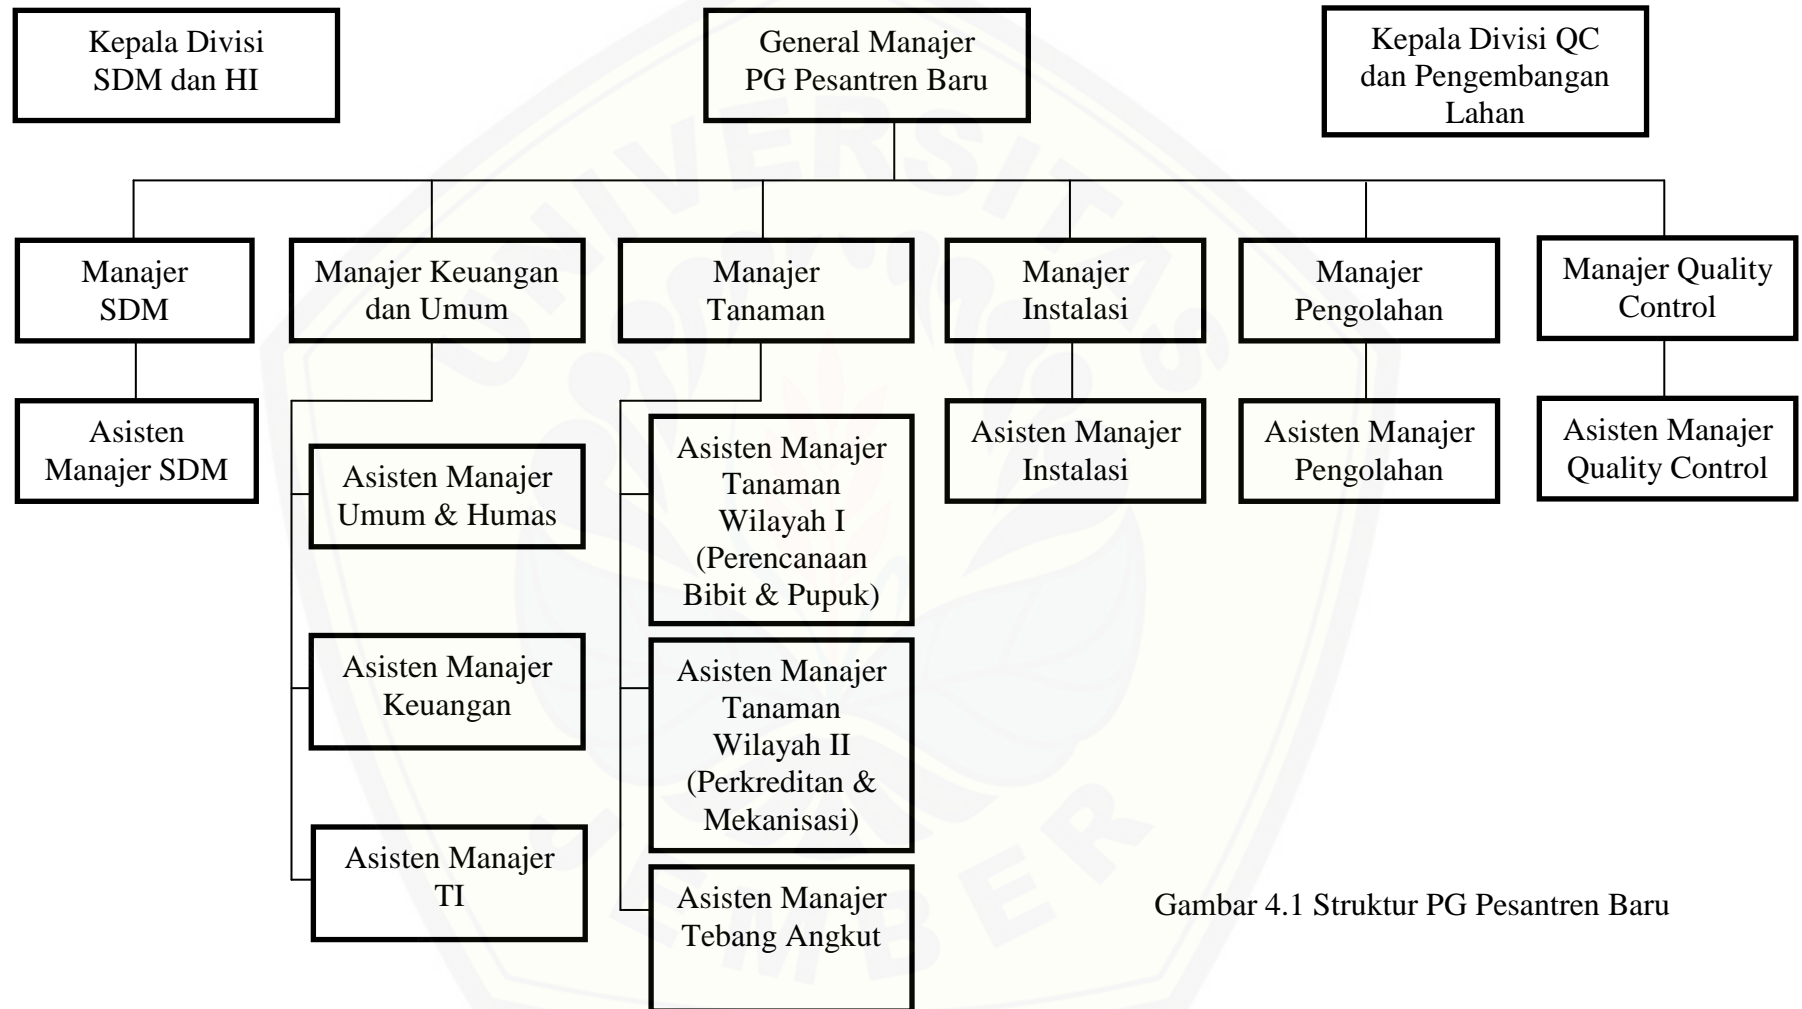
Kepala Divisi SDM dan HI

General Manajer PG Pesantren Baru

Kepala Divisi QC dan Pengembangan Lahan

Manajer SDM

Manajer Keuangan dan Umum

Manajer Tanaman

Manajer Instalasi

Manajer Pengolahan

Manajer Quality Control

Asisten Manajer SDM

Asisten Manajer Umum & Humas

Asisten Manajer Keuangan

Asisten Manajer TI

Asisten Manajer Tanaman Wilayah I (Perencanaan Bibit & Pupuk)

Asisten Manajer Tanaman Wilayah II (Perkreditan & Mekanisasi)

Asisten Manajer Tebang Angkut

Asisten Manajer Instalasi

Asisten Manajer Pengolahan

Asisten Manajer Quality Control

Gambar 4.1 Struktur PG Pesantren Baru